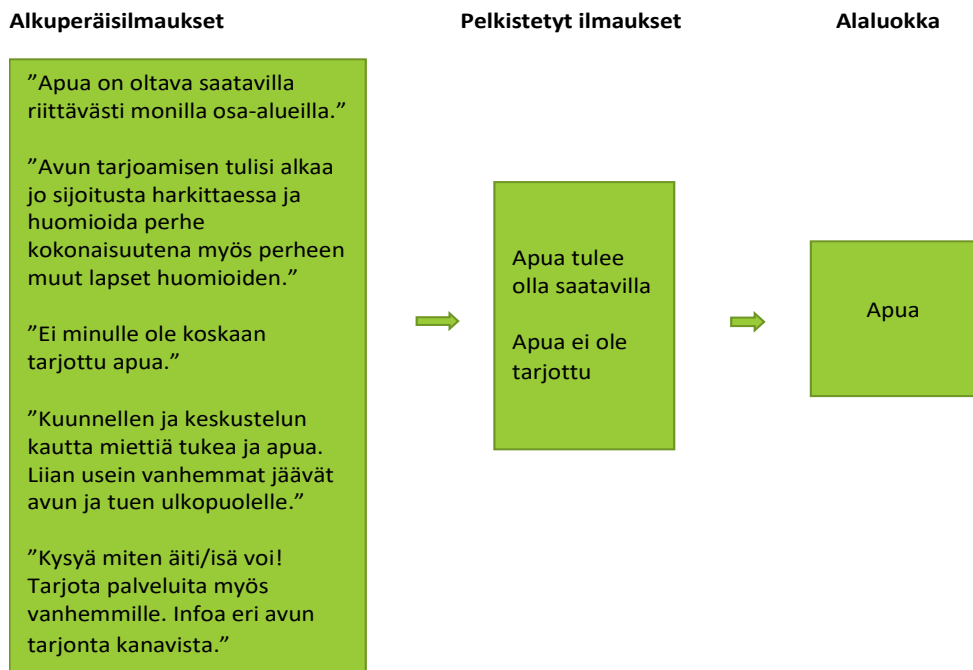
Alkuperäisilmaukset

Pelkistetyt ilmaukset

Alaluokka

”Apua on oltava saatavilla riittävästi monilla osa-alueilla.”

”Avun tarjoamisen tulisi alkaa jo sijoitusta harkittaessa ja huomioida perhe kokonaisuutena myös perheen muut lapset huomioiden.”

”Ei minulle ole koskaan tarjottu apua.”

”Kuunnellen ja keskustelun kautta miettiä tukea ja apua. Liian usein vanhemmat jäävät avun ja tuen ulkopuolelle.”

”Kysyä miten äiti/isä voi! Tarjota palveluita myös vanhemmille. Infoa eri avun tarjonta kanavista.”

Apua tulee olla saatavilla

Apua ei ole tarjottu

Apua